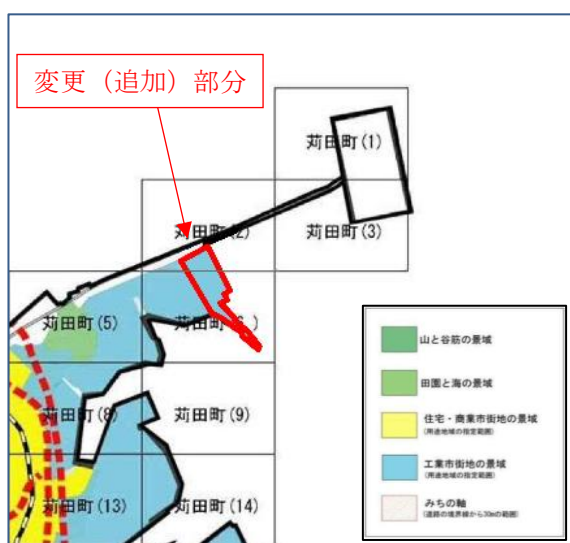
変更（追加）部分

苅田町(1)

苅田町(2)

苅田町(3)

苅田町(5)

苅田町(6)

苅田町(8)

苅田町(9)

苅田町(13)

苅田町(14)

山と谷筋の景域

田園と海の景域

住宅・商業市街地の景域
(用途地域の指定範囲)

工業市街地の景域
(用途地域の指定範囲)

みちの軸
(道路の境界線から30mの範囲)